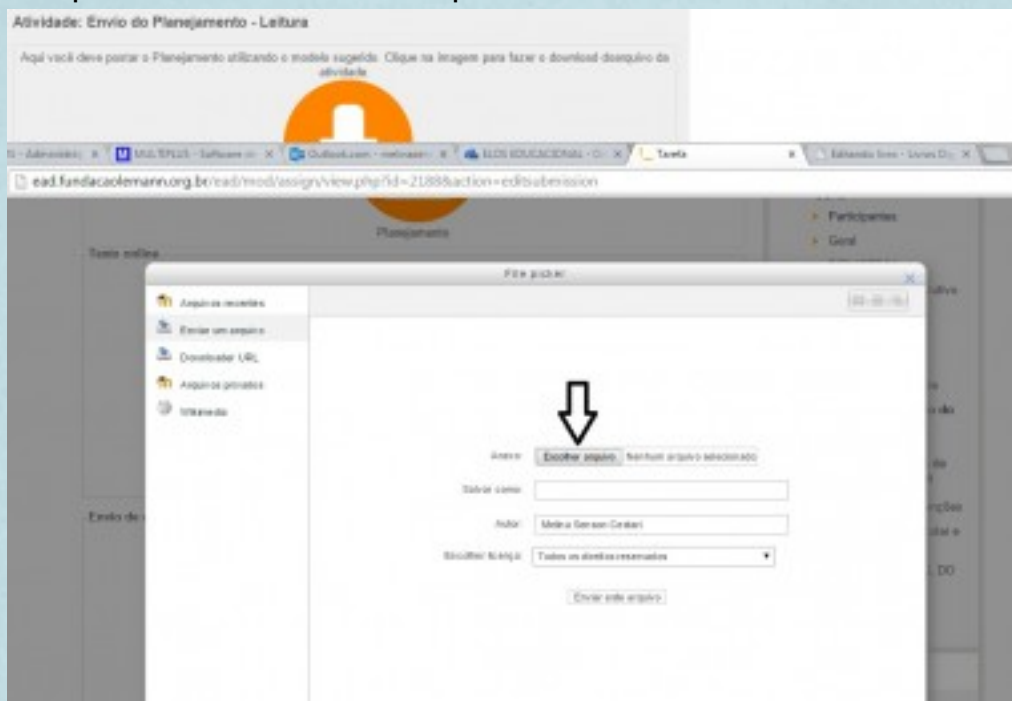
Atividade: Envio do Planejamento - Leitura

Aqui você deve postar o Planejamento utilizando o modelo sugerido. Clique na imagem para fazer o download do arquivo da atividade

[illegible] - Administrativo × MULTIPLUS - Software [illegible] × Outlook.com - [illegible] × ELOS EDUCACIONAL - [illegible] × Tarefa × Editando livro - Livros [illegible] ×

ead.fundacaolemann.org.br/ead/mod/assign/view.php?id=2188&action=editsubmission

Planejamento

Texto online

Participantes

Geral

Envio de

File picker

Arquivos recentes

Enviar um arquivo

Downloader URL

Arquivos privados

Wikimedia

Anexo: Escolher arquivo Nenhum arquivo selecionado

Salvar como:

Autor: Melina Sersen Cestari

Escolher licença: Todos os direitos reservados

Enviar este arquivo

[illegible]

DO